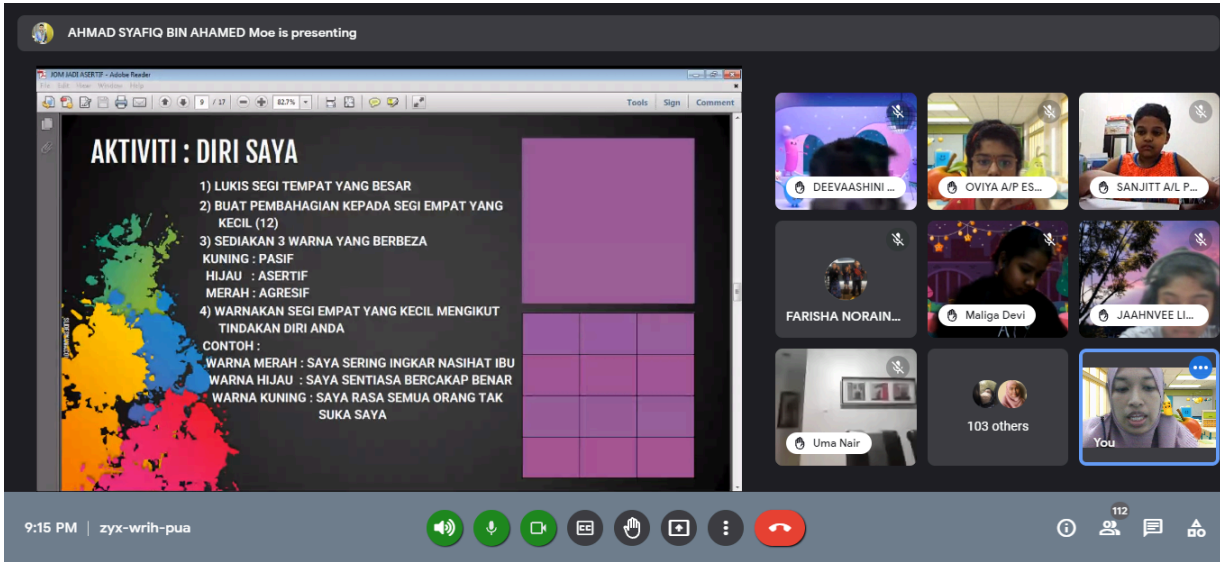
AHMAD SYAFIQ BIN AHAMED Moe is presenting

JOM JADI ASERTIF - Adobe Reader

File Edit View Window Help

9 / 17 82.7%

Tools Sign Comment

AKTIVITI : DIRI SAYA

1) LUKIS SEGI TEMPAT YANG BESAR

2) BUAT PEMBAHAGIAN KEPADA SEGI EMPAT YANG KECIL (12)

3) SEDIAKAN 3 WARNA YANG BERBEZA

KUNING : PASIF

HIJAU : ASERTIF

MERAH : AGRESIF

4) WARNAKAN SEGI EMPAT YANG KECIL MENGIKUT TINDAKAN DIRI ANDA

CONTOH :

WARNA MERAH : SAYA SERING INGKAR NASIHAT IBU

WARNA HIJAU : SAYA SENTIASA BERCAKAP BENAR

WARNA KUNING : SAYA RASA SEMUA ORANG TAK SUKA SAYA

DEEVAASHINI ...

OVIYA A/P ES...

SANJITT A/L P...

FARISHA NORAIN...

Maliga Devi

JAAHNVEE LI...

Uma Nair

103 others

You

9:15 PM | zyx-wrih-pua

112